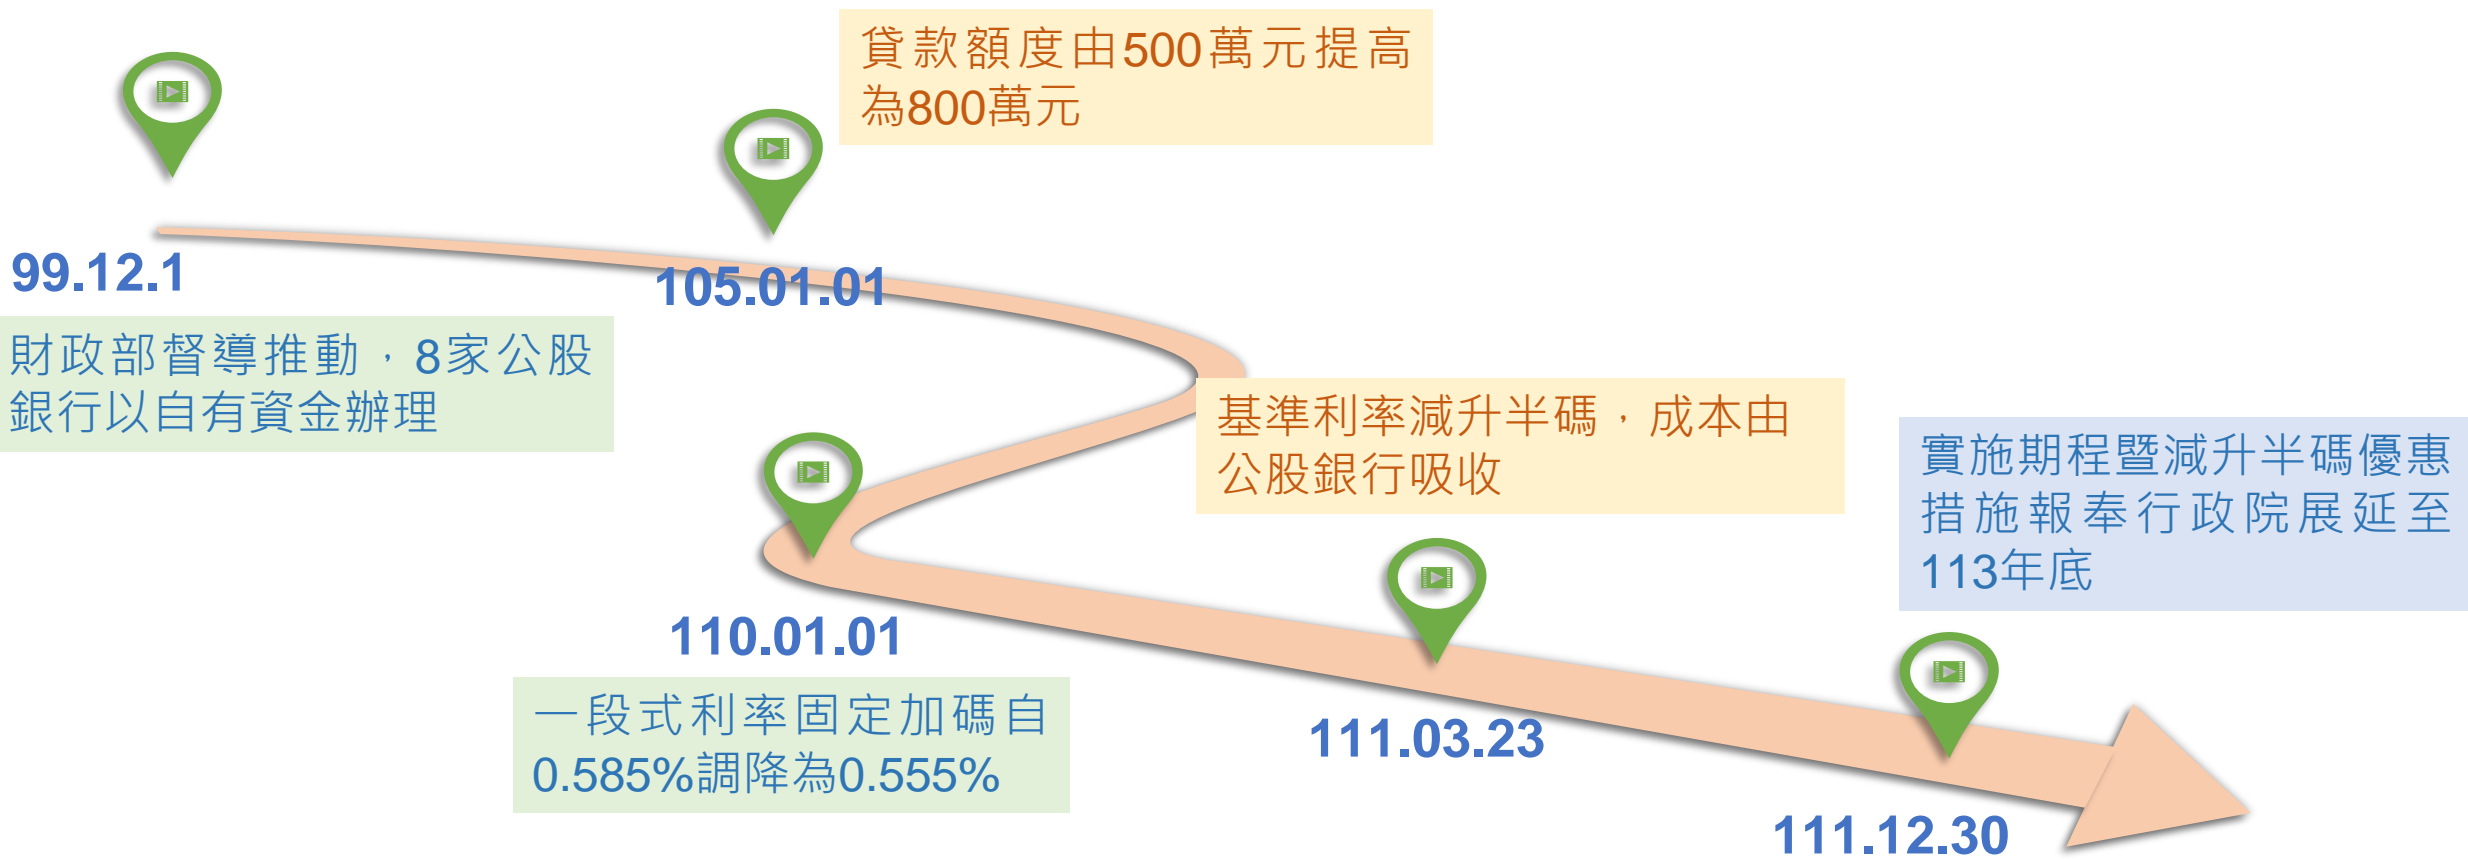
貸款額度由500萬元提高為800萬元

99.12.1

財政部督導推動，8家公股銀行以自有資金辦理

105.01.01

基準利率減升半碼，成本由公股銀行吸收

實施期程暨減升半碼優惠措施報奉行政院展延至113年底

110.01.01

一段式利率固定加碼自0.585%調降為0.555%

111.03.23

111.12.30